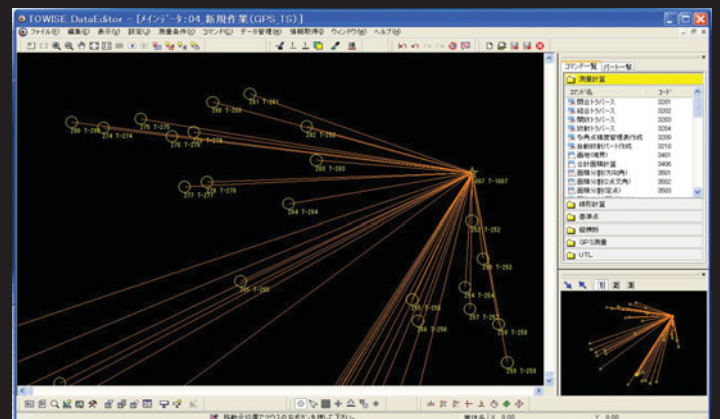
TOWISE DataEditor - [メインデータ:04_新規作業(GPS_TS)]

ファイル(F) 編集(E) 表示(V) 設定(S) 測量条件(K) コマンド(C) データ管理(D) 情報取得(G) ウィンドウ(W) ヘルプ(H)

261 T-261
269 T-269
273 T-273
274 T-274
275 T-275
276 T-276
278 T-278
282 T-282
283 T-283
267 T-1067
277 T-277
279 T-279
284 T-284
262 T-262
263 T-263
285 T-285
254 T-254
255 T-255
256 T-256
257 T-257
258 T-258
259 T-259

コマンド一覧 パート一覧

測量計算

| コマンド名 | コード |
|---|---|
| 開合トラバース | 3201 |
| 結合トラバース | 3202 |
| 閉合トラバース | 3203 |
| 放射トラバース | 3204 |
| 多角点精度管理表作成 | 3209 |
| 自動放射パート作成 | 3210 |
| 面積(座標) | 3401 |
| 合計面積計算 | 3406 |
| 面積分割(方向角) | 3501 |
| 面積分割(2点交角) | 3502 |
| 面積分割(定点) | 3503 |

幾何計算
基準点
縦横断
GPS測量
UTL

移動先位置でマウスの左ボタンを押して下さい。